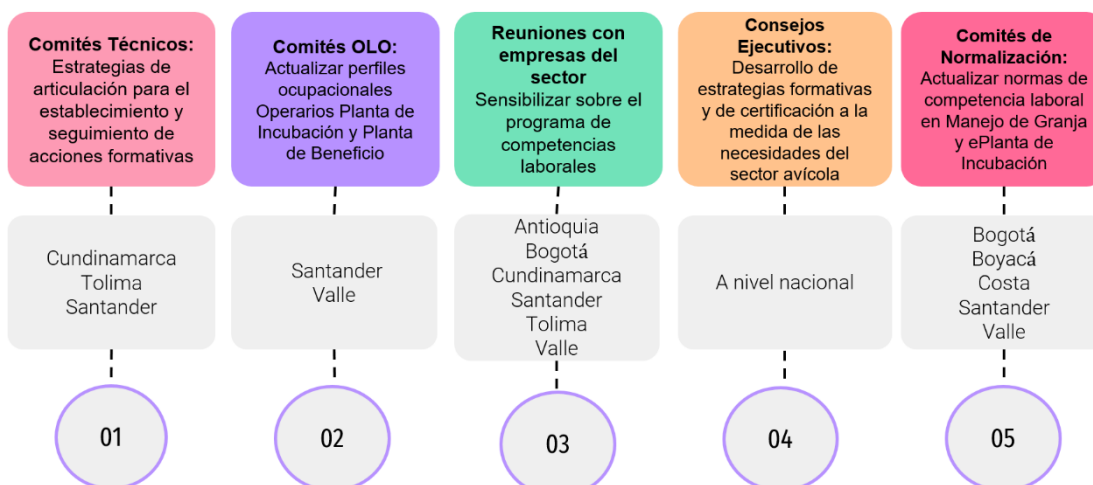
**Comités Técnicos:**
Estrategias de articulación para el establecimiento y seguimiento de acciones formativas

Cundinamarca
Tolima
Santander

01

**Comités OLO:**
Actualizar perfiles ocupacionales Operarios Planta de Incubación y Planta de Beneficio

Santander
Valle

02

**Reuniones con empresas del sector**
Sensibilizar sobre el programa de competencias laborales

Antioquia
Bogotá
Cundinamarca
Santander
Tolima
Valle

03

**Consejos Ejecutivos:**
Desarrollo de estrategias formativas y de certificación a la medida de las necesidades del sector avícola

A nivel nacional

04

**Comités de Normalización:**
Actualizar normas de competencia laboral en Manejo de Granja y ePlanta de Incubación

Bogotá
Boyacá
Costa
Santander
Valle

05